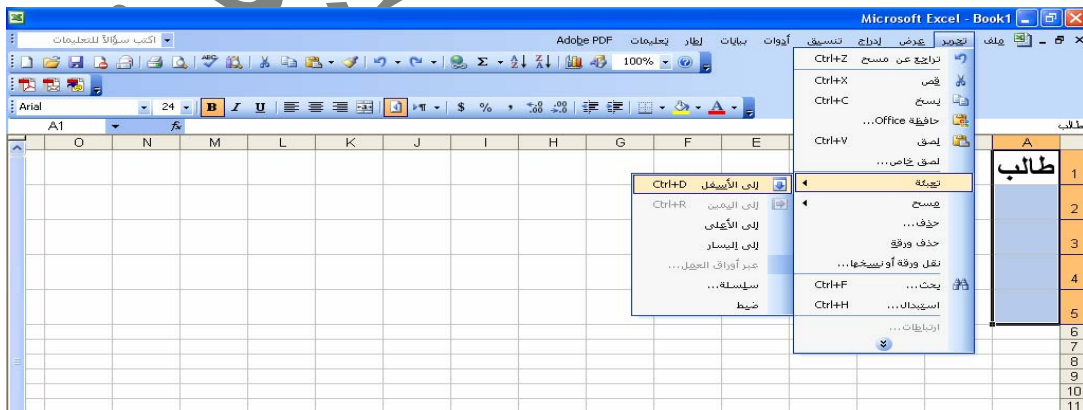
Microsoft Excel - Book1

ملف تحرير عرض إدراج تنسيق أدوات بيانات إطار تعليمات Adobe PDF اكتب سؤالاً للتعليمات

100%

Arial 24

A1 طالب

| O | N | M | L | K | J | I | H | G | F | E | A |
|---|---|---|---|---|---|---|---|---|---|---|---|
| | | | | | | | | | | | طالب |

تراجع عن مسح Ctrl+Z
قص Ctrl+X
نسخ Ctrl+C
حافظة Office...
لصق Ctrl+V
لصق خاص...
تعبئة
مسح
حذف...
حذف ورقة
نقل ورقة أو نسخها...
بحث... Ctrl+F
استبدال... Ctrl+H
ارتباطات...

إلى الأسفل Ctrl+D
إلى اليمين Ctrl+R
إلى الأعلى
إلى اليسار
عبر أوراق العمل...
سلسلة...
ضبط

1 2 3 4 5 6 7 8 9 10 11